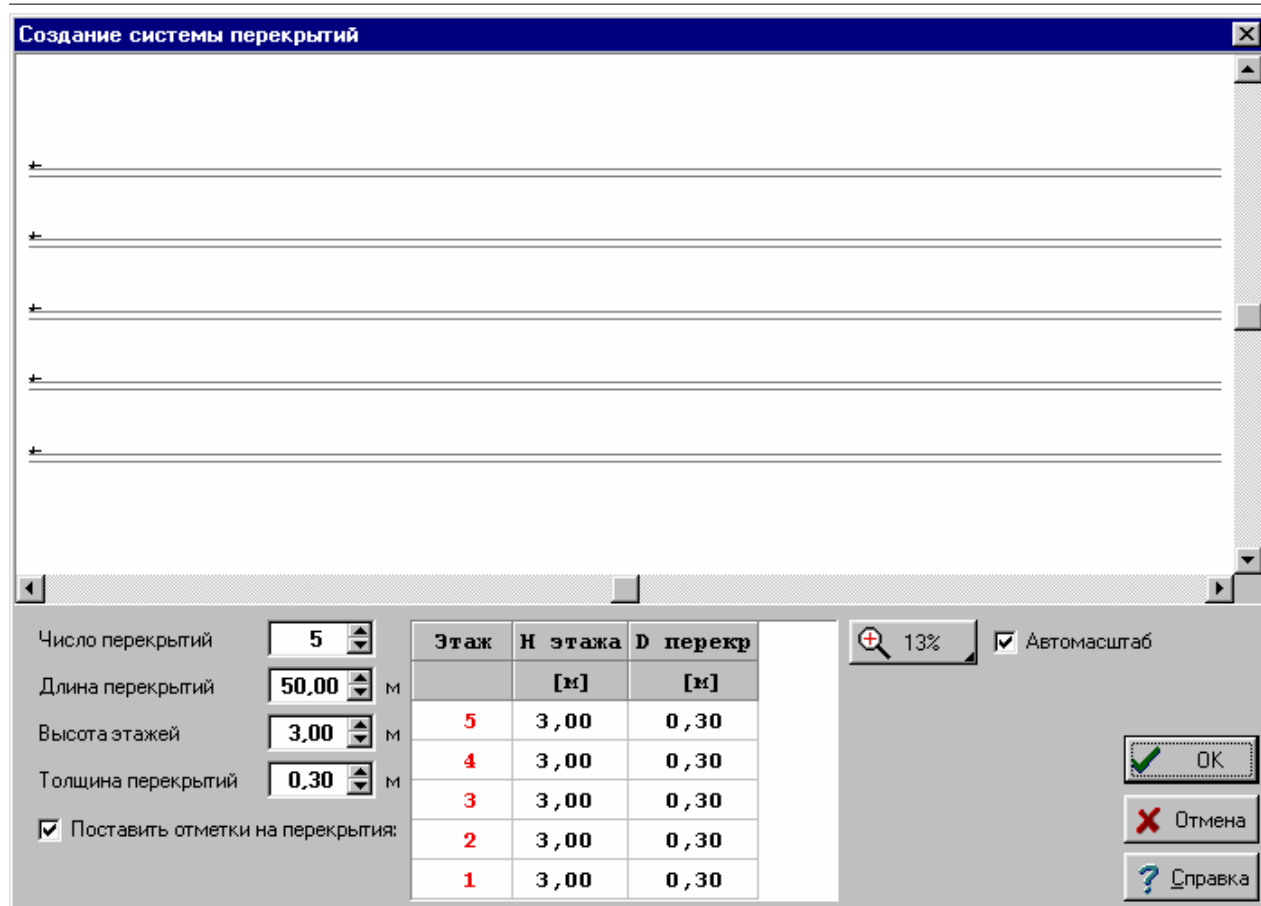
Создание системы перекрытий

Число перекрытий 5
Длина перекрытий 50,00 м
Высота этажей 3,00 м
Толщина перекрытий 0,30 м
Поставить отметки на перекрытия:

| Этаж | H этажа | D перекр |
|---|---|---|
| | [м] | [м] |
| 5 | 3,00 | 0,30 |
| 4 | 3,00 | 0,30 |
| 3 | 3,00 | 0,30 |
| 2 | 3,00 | 0,30 |
| 1 | 3,00 | 0,30 |

13%
Автомасштаб

OK
Отмена
Справка